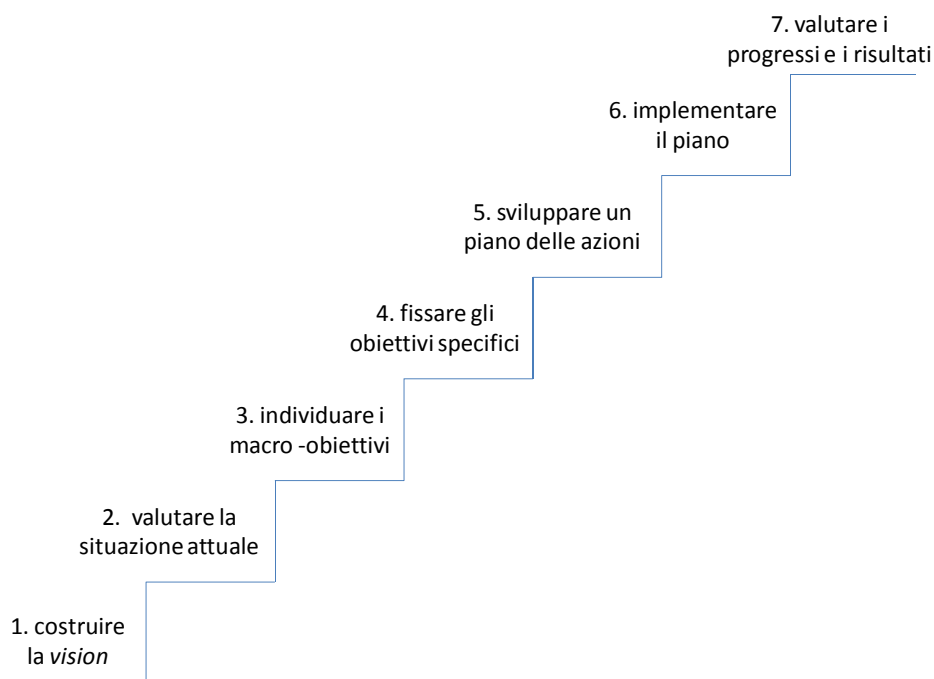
7. valutare i progressi e i risultati

6. implementare il piano

5. sviluppare un piano delle azioni

4. fissare gli obiettivi specifici

3. individuare i macro -obiettivi

2. valutare la situazione attuale

1. costruire la *vision*